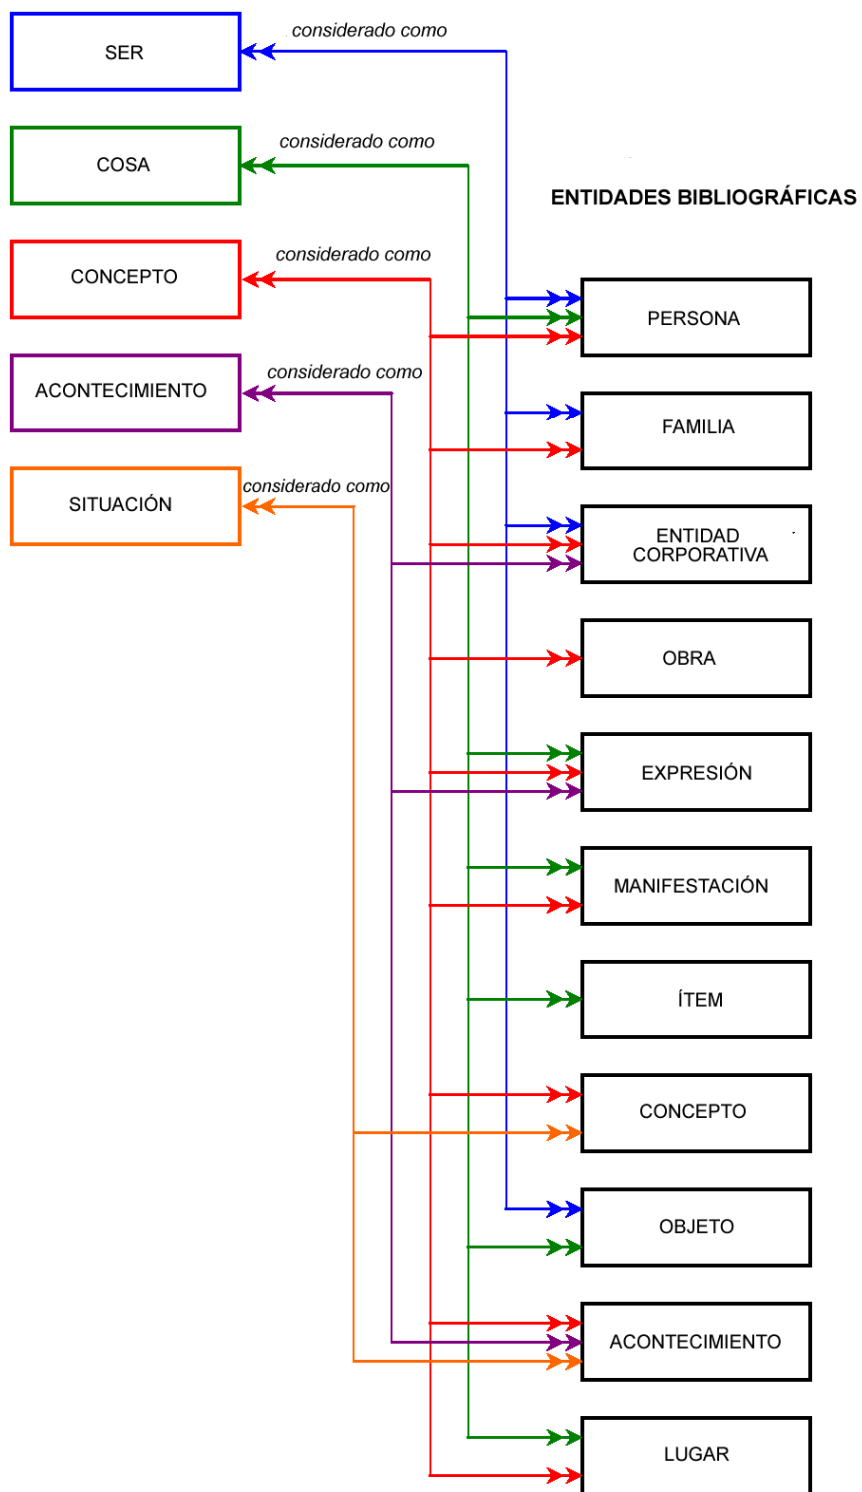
SER

considerado como

COSA

considerado como

CONCEPTO

considerado como

ACONTECIMIENTO

considerado como

SITUACIÓN

considerado como

ENTIDADES BIBLIOGRÁFICAS

PERSONA

FAMILIA

ENTIDAD CORPORATIVA

OBRA

EXPRESIÓN

MANIFESTACIÓN

ÍTEM

CONCEPTO

OBJETO

ACONTECIMIENTO

LUGAR